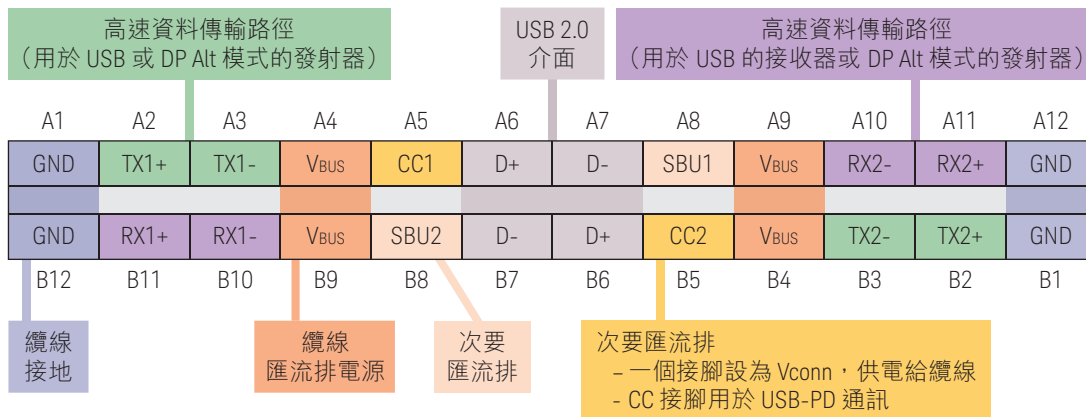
高速資料傳輸路徑
(用於 USB 或 DP Alt 模式的發射器)

USB 2.0
介面

高速資料傳輸路徑
(用於 USB 的接收器或 DP Alt 模式的發射器)

| A1 | A2 | A3 | A4 | A5 | A6 | A7 | A8 | A9 | A10 | A11 | A12 |
|---|---|---|---|---|---|---|---|---|---|---|---|
| GND | TX1+ | TX1- | VBUS | CC1 | D+ | D- | SBU1 | VBUS | RX2- | RX2+ | GND |
| GND | RX1+ | RX1- | VBUS | SBU2 | D- | D+ | CC2 | VBUS | TX2- | TX2+ | GND |
| B12 | B11 | B10 | B9 | B8 | B7 | B6 | B5 | B4 | B3 | B2 | B1 |

纜線
接地

纜線
匯流排電源

次要
匯流排

次要匯流排
– 一個接腳設為 Vconn，供電給纜線
- CC 接腳用於 USB-PD 通訊